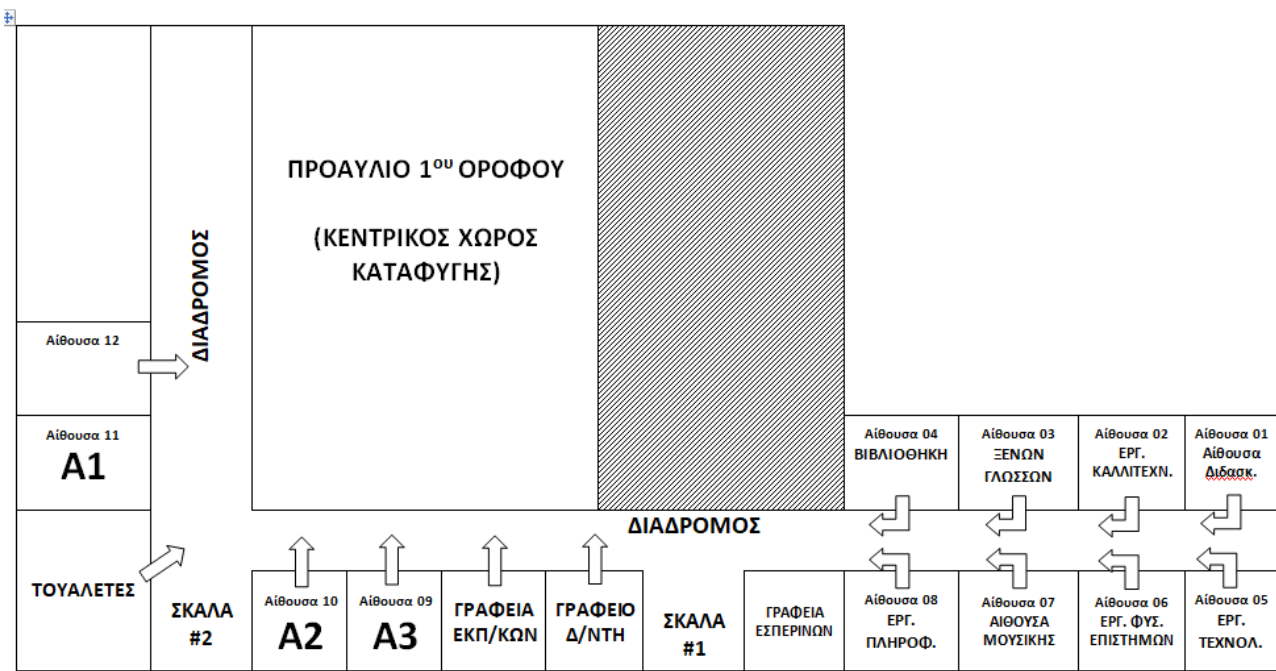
ΠΡΟΑΥΛΙΟ $1^{ου}$ ΟΡΟΦΟΥ

(ΚΕΝΤΡΙΚΟΣ ΧΩΡΟΣ ΚΑΤΑΦΥΓΗΣ)

ΔΙΑΔΡΟΜΟΣ

Αίθουσα 12

Αίθουσα 11
Α1

ΤΟΥΑΛΕΤΕΣ

ΣΚΑΛΑ #2

Αίθουσα 10
Α2

Αίθουσα 09
Α3

ΓΡΑΦΕΙΑ ΕΚΠ/ΚΩΝ

ΓΡΑΦΕΙΟ Δ/ΝΤΗ

ΣΚΑΛΑ #1

ΓΡΑΦΕΙΑ ΕΣΠΕΡΙΝΩΝ

ΔΙΑΔΡΟΜΟΣ

Αίθουσα 04
ΒΙΒΛΙΟΘΗΚΗ

Αίθουσα 03
ΞΕΝΩΝ ΓΛΩΣΣΩΝ

Αίθουσα 02
ΕΡΓ. ΚΑΛΛΙΤΕΧΝ.

Αίθουσα 01
Αίθουσα Διδασκ.

Αίθουσα 08
ΕΡΓ. ΠΛΗΡΟΦ.

Αίθουσα 07
ΑΙΘΟΥΣΑ ΜΟΥΣΙΚΗΣ

Αίθουσα 06
ΕΡΓ. ΦΥΣ. ΕΠΙΣΤΗΜΩΝ

Αίθουσα 05
ΕΡΓ. ΤΕΧΝΟΛ.